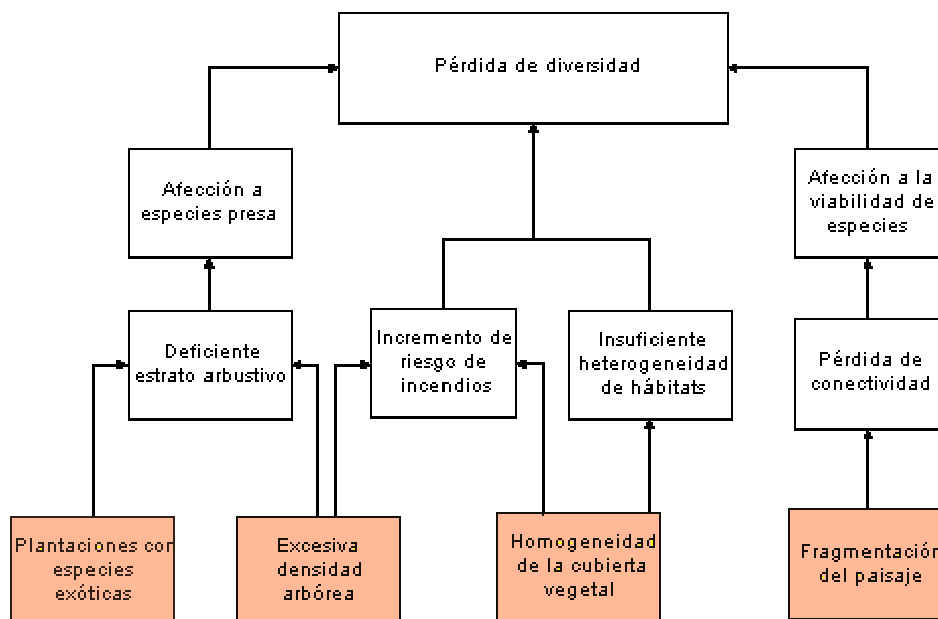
Pérdida de diversidad

Afección a especies presa

Deficiente estrato arbustivo

Incremento de riesgo de incendios

Insuficiente heterogeneidad de hábitats

Afección a la viabilidad de especies

Pérdida de conectividad

Plantaciones cor especies exóticas

Excesiva densidad arbórea

Homogeneidad de la cubierta vegetal

Fragmentaciór del paisaje